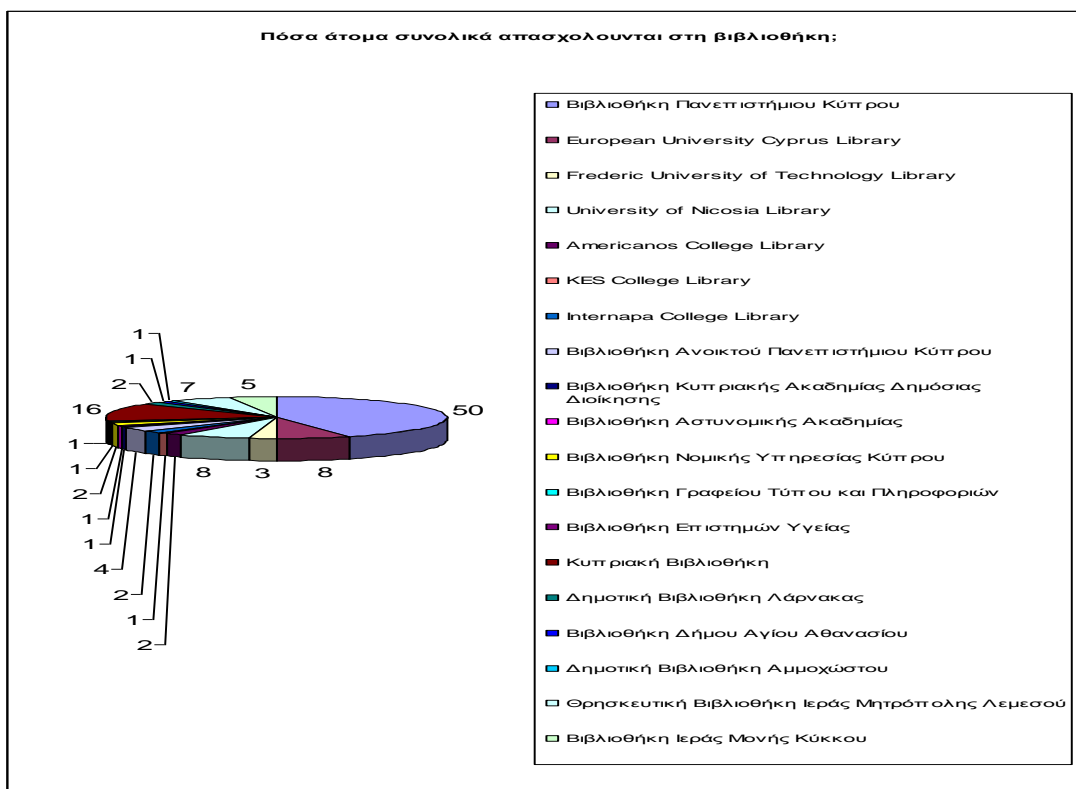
Πόσα άτομα συνολικά απασχολουνται στη βιβλιοθήκη;

1
1
2
7
5
16
50
1
1
2
1
1
4
2
1
2
8
3
8

Βιβλιοθήκη Πανεπιστήμιου Κύπρου
European University Cyprus Library
Frederic University of Technology Library
University of Nicosia Library
Americanos College Library
KES College Library
Internapa College Library
Βιβλιοθήκη Ανοικτού Πανεπιστήμιου Κύπρου
Βιβλιοθήκη Κυπριακής Ακαδημίας Δημόσιας Διοίκησης
Βιβλιοθήκη Αστυνομικής Ακαδημίας
Βιβλιοθήκη Νομικής Υπηρεσίας Κύπρου
Βιβλιοθήκη Γραφείου Τύπου και Πληροφοριών
Βιβλιοθήκη Επιστημών Υγείας
Κυπριακή Βιβλιοθήκη
Δημοτική Βιβλιοθήκη Λάρνακας
Βιβλιοθήκη Δήμου Αγίου Αθανασίου
Δημοτική Βιβλιοθήκη Αμμοχώστου
Θρησκευτική Βιβλιοθήκη Ιεράς Μητρόπολης Λεμεσού
Βιβλιοθήκη Ιεράς Μονής Κύκκου